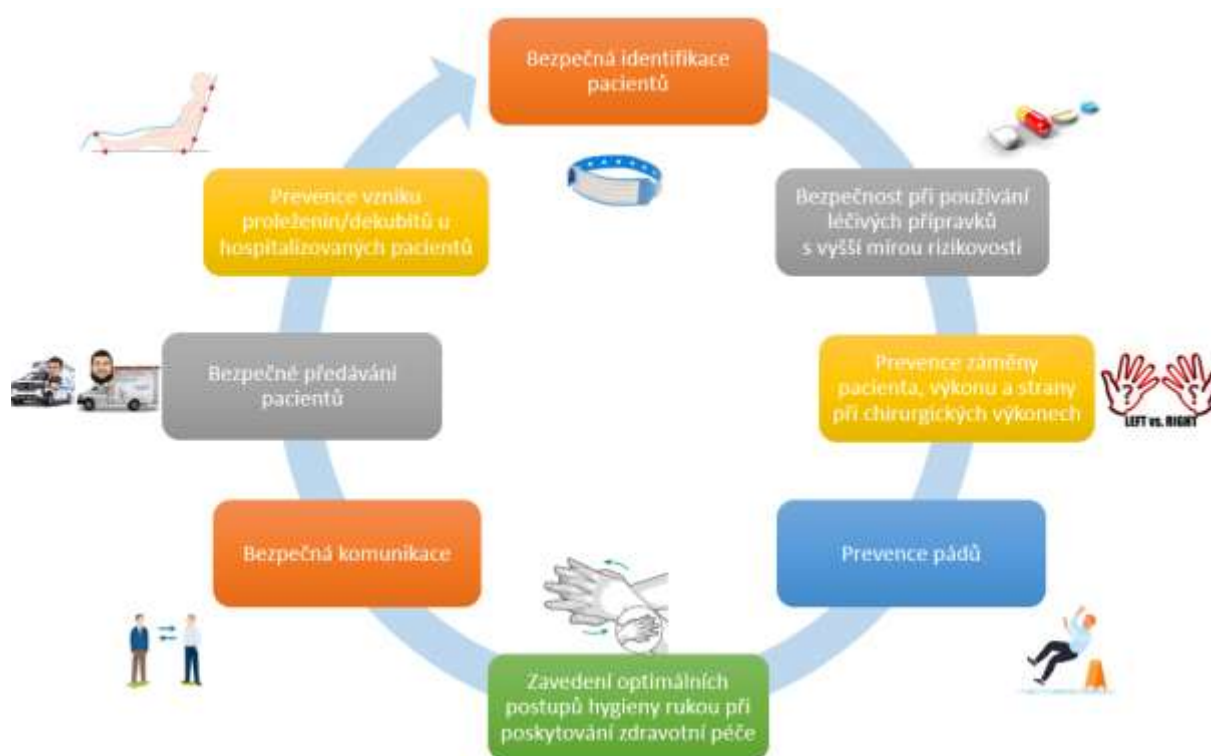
Bezpečná identifikace pacientů

Bezpečnost při používání léčivých přípravků s vyšší mírou rizikovosti

Prevence záměny pacienta, výkonu a strany při chirurgických výkonech

LEFT vs. RIGHT

Prevence pádů

Zavedení optimálních postupů hygieny rukou při poskytování zdravotní péče

Bezpečná komunikace

Bezpečné předávání pacientů

Prevence vzniku proleženin/dekubitů u hospitalizovaných pacientů